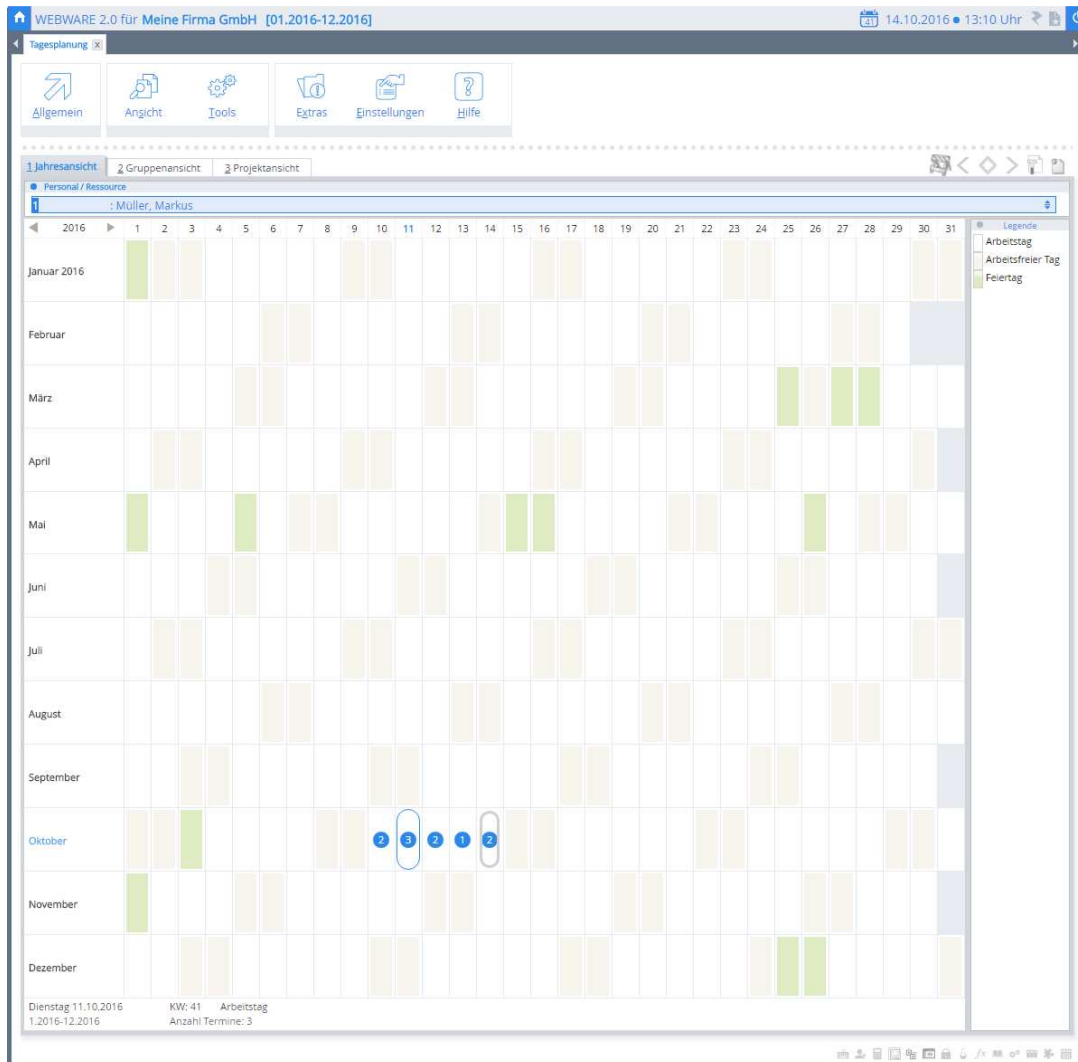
WEBWARE 2.0 für Meine Firma GmbH [01.2016-12.2016]

41 14.10.2016 • 13:10 Uhr

Tagesplanung X

Allgemein | Ansicht | Tools | Extras | Einstellungen | Hilfe

1 Jahresansicht | 2 Gruppenansicht | 3 Projektansicht

Personal / Ressource

1 : Müller, Markus

| 2016 | 1 | 2 | 3 | 4 | 5 | 6 | 7 | 8 | 9 | 10 | 11 | 12 | 13 | 14 | 15 | 16 | 17 | 18 | 19 | 20 | 21 | 22 | 23 | 24 | 25 | 26 | 27 | 28 | 29 | 30 | 31 |
|---|---|---|---|---|---|---|---|---|---|---|---|---|---|---|---|---|---|---|---|---|---|---|---|---|---|---|---|---|---|---|---|
| Januar 2016 | | | | | | | | | | | | | | | | | | | | | | | | | | | | | | | |
| Februar | | | | | | | | | | | | | | | | | | | | | | | | | | | | | | | |
| März | | | | | | | | | | | | | | | | | | | | | | | | | | | | | | | |
| April | | | | | | | | | | | | | | | | | | | | | | | | | | | | | | | |
| Mai | | | | | | | | | | | | | | | | | | | | | | | | | | | | | | | |
| Juni | | | | | | | | | | | | | | | | | | | | | | | | | | | | | | | |
| Juli | | | | | | | | | | | | | | | | | | | | | | | | | | | | | | | |
| August | | | | | | | | | | | | | | | | | | | | | | | | | | | | | | | |
| September | | | | | | | | | | | | | | | | | | | | | | | | | | | | | | | |
| Oktober | | | | | | | | | | 2 | 3 | 2 | 1 | 2 | | | | | | | | | | | | | | | | | |
| November | | | | | | | | | | | | | | | | | | | | | | | | | | | | | | | |
| Dezember | | | | | | | | | | | | | | | | | | | | | | | | | | | | | | | |

Legende
Arbeitstag
Arbeitsfreier Tag
Feiertag

Dienstag 11.10.2016 KW: 41 Arbeitstag
1.2016-12.2016 Anzahl Termine: 3